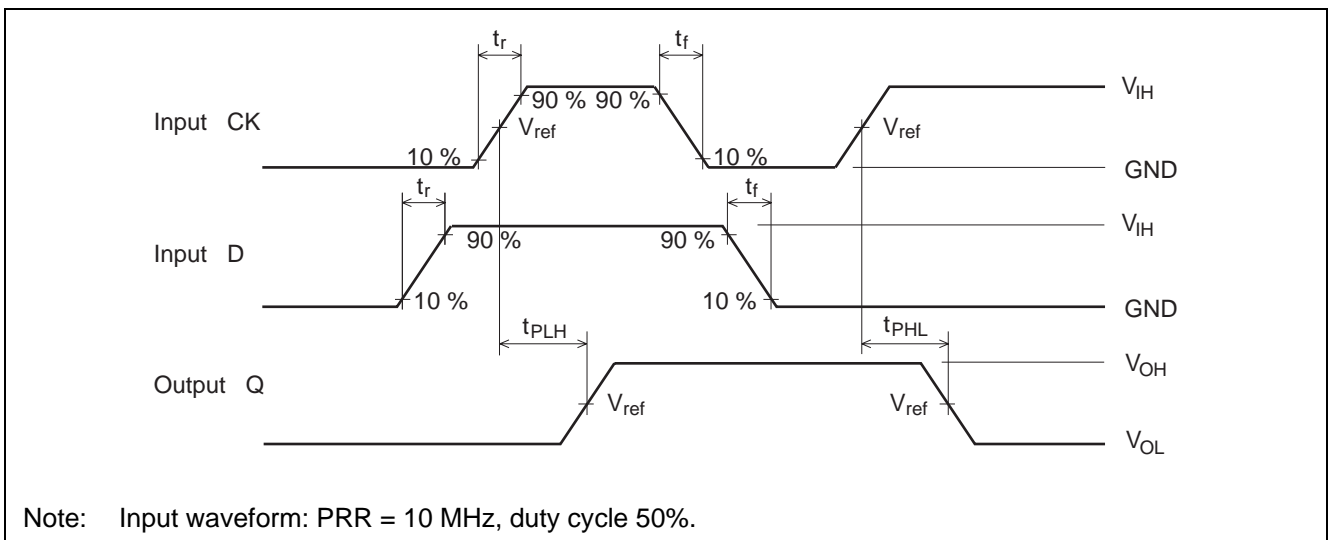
$t_r$

$t_f$

$V_{IH}$

90 % 90 %

Input CK

$V_{ref}$

$V_{ref}$

10 %

10 %

GND

$t_r$

$t_f$

$V_{IH}$

90 %

90 %

Input D

10 %

10 %

GND

$t_{PLH}$

$t_{PHL}$

$V_{OH}$

Output Q

$V_{ref}$

$V_{ref}$

$V_{OL}$

Note: Input waveform: PRR = 10 MHz, duty cycle 50%.